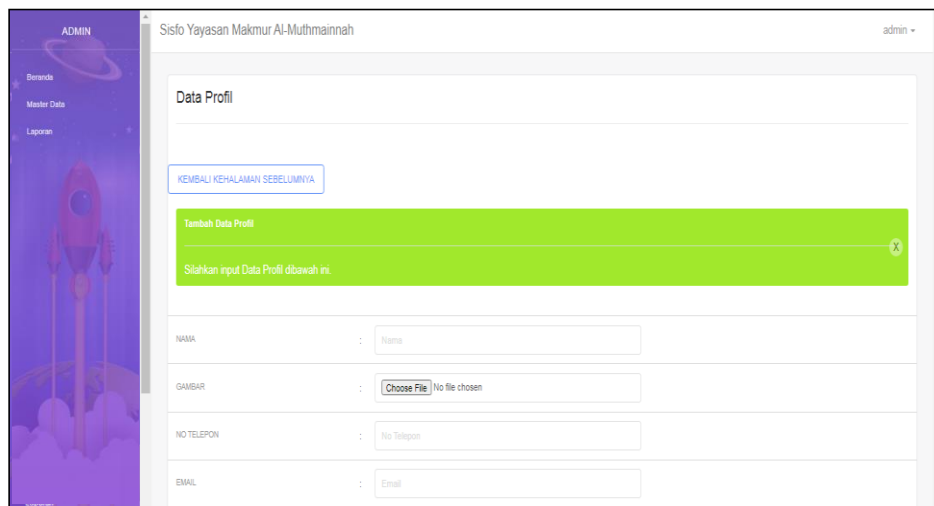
ADMIN

Beranda

Master Data

Laporan

Sisfo Yayasan Makmur Al-Muthmainnah

admin

Data Profil

KEMBALI KEHALAMAN SEBELUMNYA

Tambah Data Profil

X

Silahkan input Data Profil dibawah ini.

NAMA : Nama

GAMBAR : Choose File No file chosen

NO TELEPON : No Telepon

EMAIL : Email